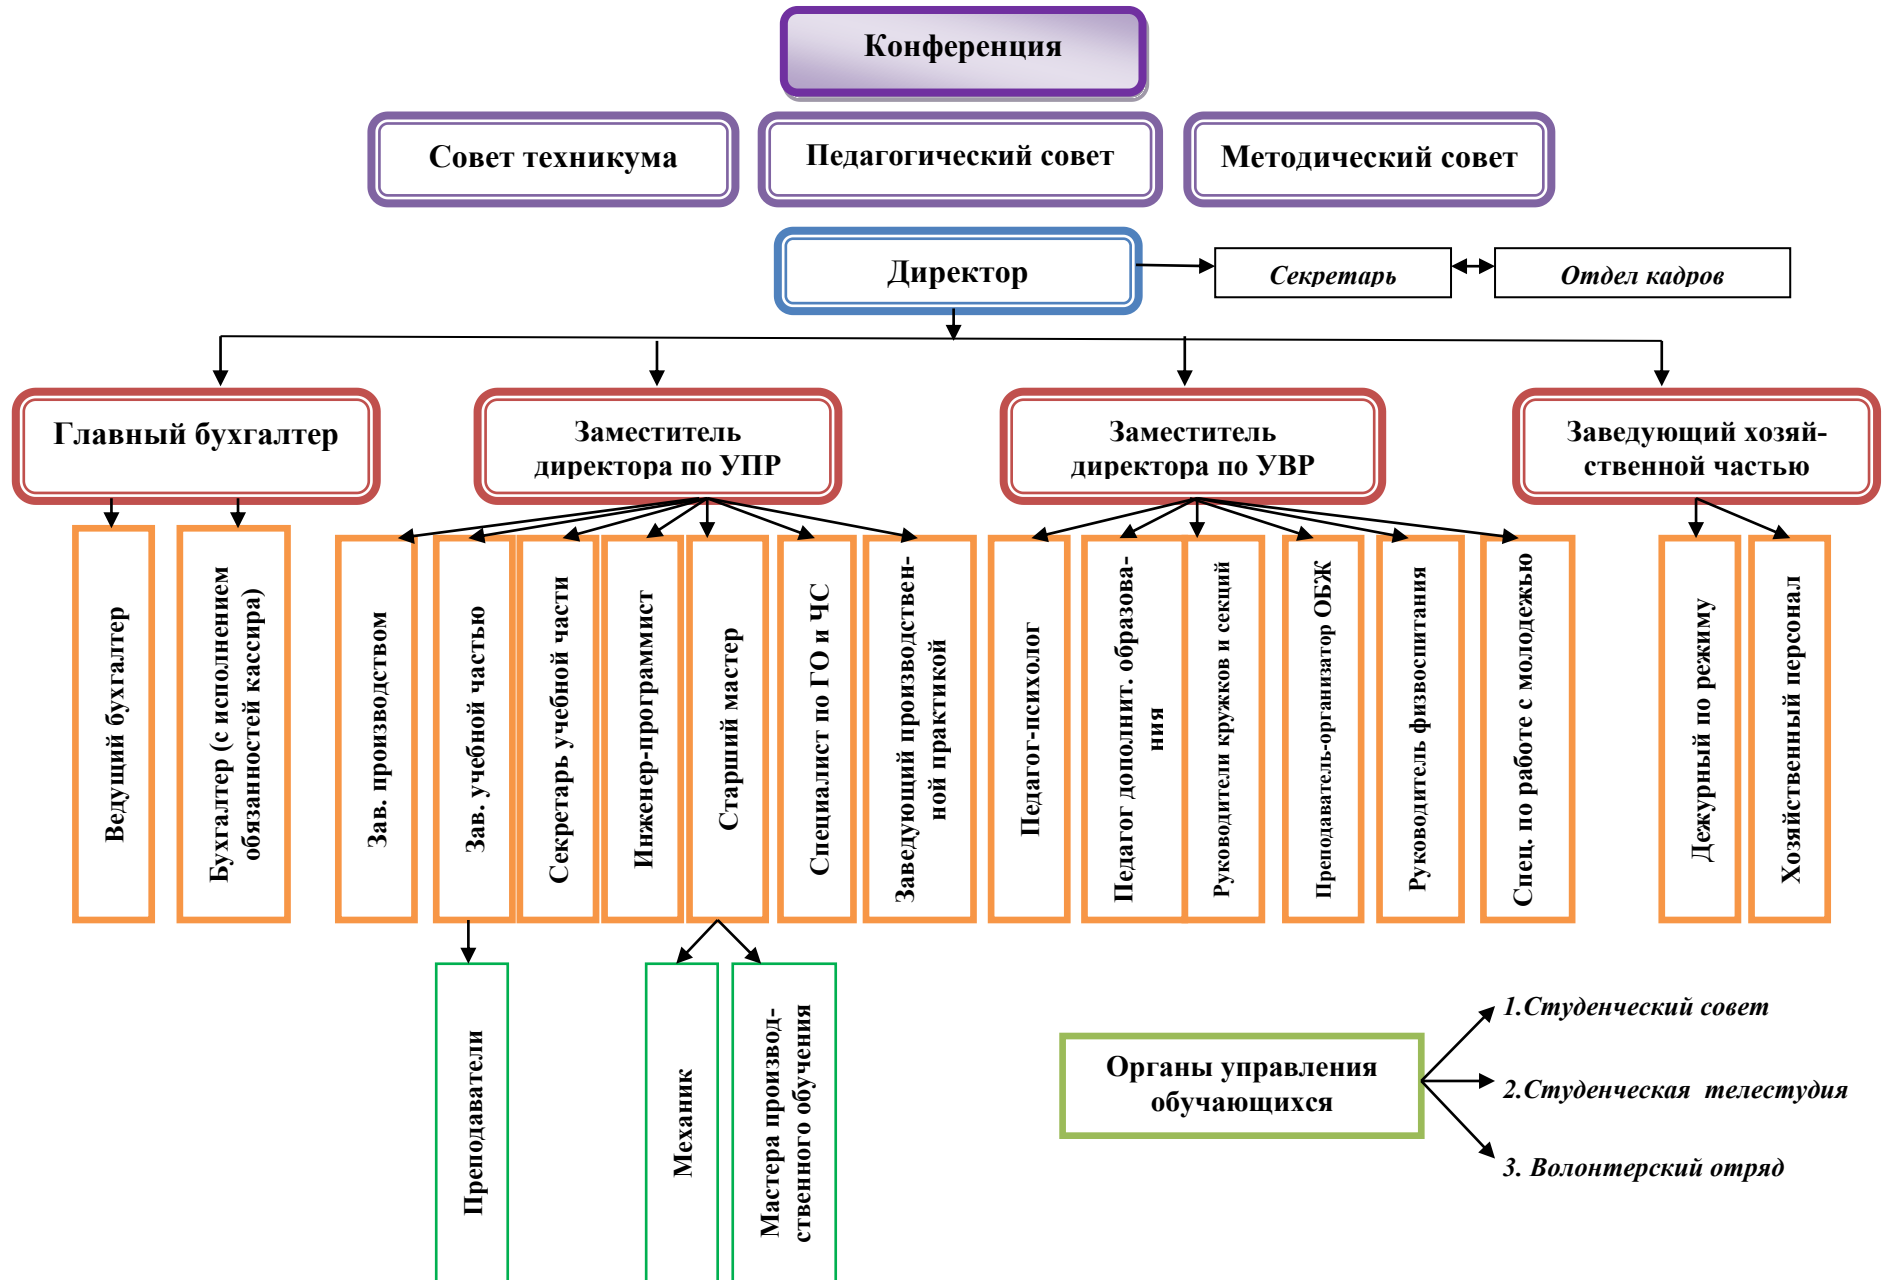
Конференция

Совет техникума

Педагогический совет

Методический совет

Директор

Секретарь

Отдел кадров

Главный бухгалтер

Заместитель директора по УПР

Заместитель директора по УВР

Заведующий хозяйственной частью

Ведущий бухгалтер

Бухгалтер (с исполнением обязанностей кассира)

Зав. производством

Зав. учебной частью

Секретарь учебной части

Инженер-программист

Старший мастер

Специалист по ГО и ЧС

Заведующий производственной практикой

Педагог-психолог

Педагог дополнит. образования

Руководители кружков и секций

Преподаватель-организатор ОБЖ

Руководитель физвоспитания

Спец. по работе с молодежью

Дежурный по режиму

Хозяйственный персонал

Преподаватели

Механик

Мастера производственного обучения

Органы управления обучающихся

1.Студенческий совет

2.Студенческая телестудия

3. Волонтерский отряд